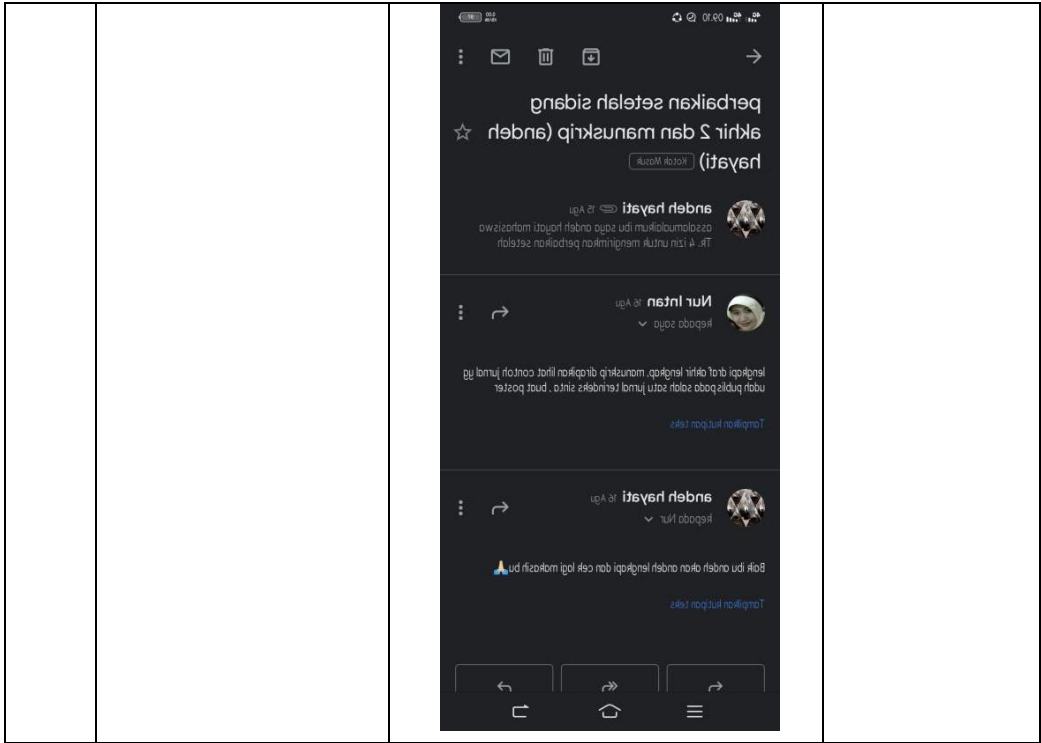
09.10

perbaikan setelah sidang akhir 2 dan manuskrip (andeh hayati) Kotak Masuk

andeh hayati 15 Agu
assalamualaikum ibu saya andeh hayati mahasiswa TR. 4 izin untuk mengirimkan perbaikan setelah

Nur Intan 16 Agu
kepada saya

lengkapi draf akhir lengkap, manuskrip dirapikan lihat contoh jurnal yg udah publis pada salah satu jurnal terindeks sinta , buat poster

Tampilkan kutipan teks

andeh hayati 16 Agu
kepada Nur

Baik ibu andeh akan andeh lengkapi dan cek lagi makasih bu🙏

Tampilkan kutipan teks